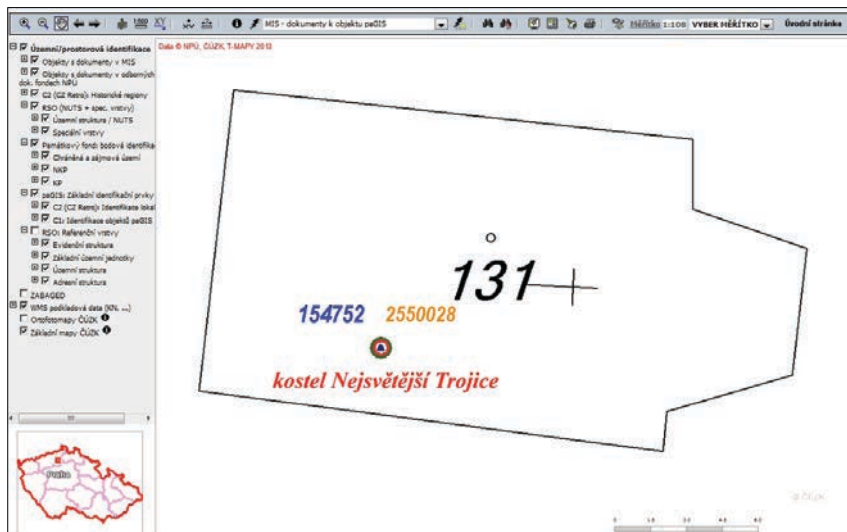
MIS - dokumenty k objektu pečIS

Měřítko 1:108 VYBER MĚŘÍTKO Úvodní stránka

Územní/prostorová identifikace
Objekty s dokumenty v MIS
Objekty s dokumenty v odborných dok. fondech NPÚ
C2 (CZ Retro): Historické regiony
RSO (NUTS + spec. vrstvy)
Územní struktura / NUTS
Speciální vrstvy
Památkový fond: bodová identifika
Chráněná a zájmová území
NKP
KP
peGIS: Základní identifikační prvky
C2 (CZ Retro): Identifikace lokal
C1: Identifikace objektů peGIS
RSO: Referenční vrstvy
Evidenční struktura
Základní územní jednotky
Územní struktura
Adresní struktura
ZABAGED
WMS podkladová data (KN, ...)
Ortofotomapy ČÚZK
Základní mapy ČÚZK

Praha

Data © NPÚ, ČÚZK, T-MAPY 2013

131

154752 2550028

kostel Nejsvětější Trojice

© ČÚZK